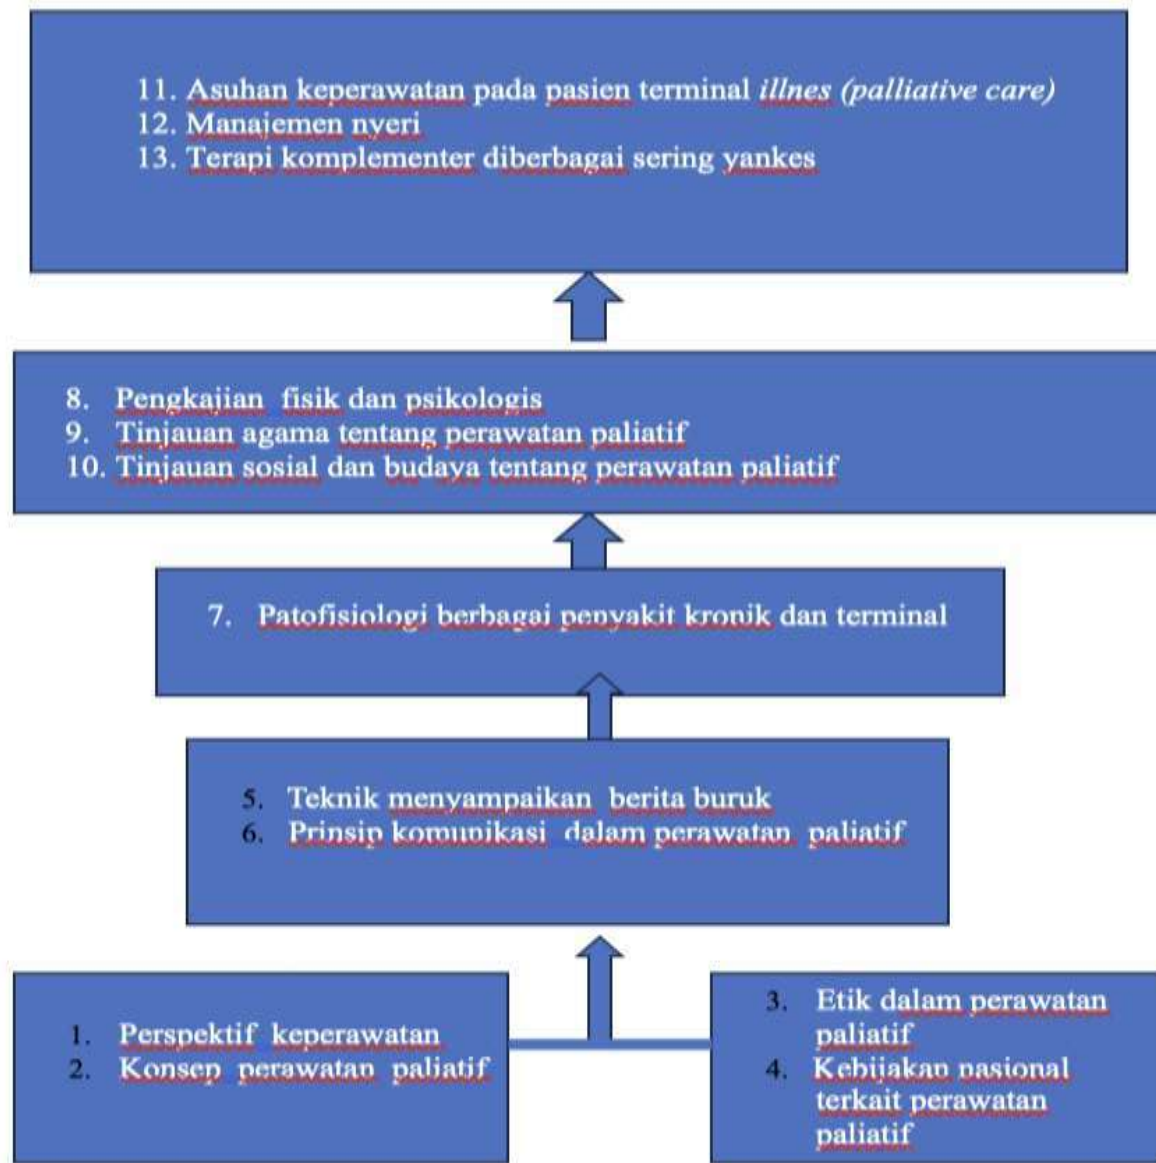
11. Asuhan keperawatan pada pasien terminal *illnes (palliative care)*
12. Manajemen nyeri
13. Terapi komplementer diberbagai sering yankes

8. Pengkajian fisik dan psikologis
9. Tinjauan agama tentang perawatan paliatif
10. Tinjauan sosial dan budaya tentang perawatan paliatif

7. Patofisiologi berbagai penyakit kronik dan terminal

5. Teknik menyampaikan berita buruk
6. Prinsip komunikasi dalam perawatan paliatif

1. Perspektif keperawatan
2. Konsep perawatan paliatif

3. Etik dalam perawatan paliatif
4. Kebijakan nasional terkait perawatan paliatif